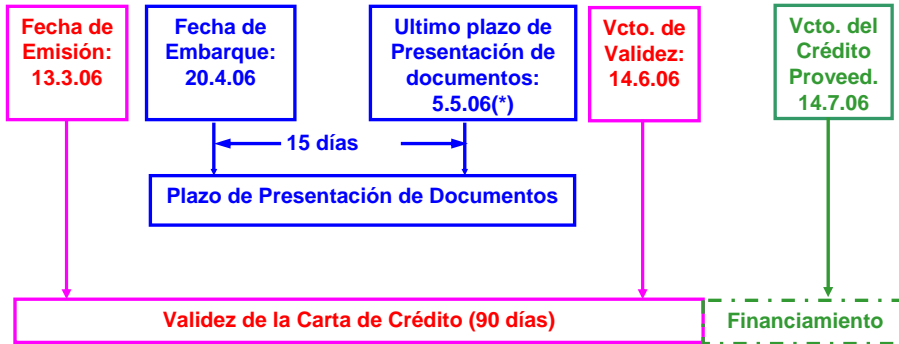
Fecha de Emisión: 13.3.06

Fecha de Embarque: 20.4.06

Ultimo plazo de Presentación de documentos: 5.5.06(*)

Vcto. de Validez: 14.6.06

Vcto. del Crédito Proveed. 14.7.06

15 días

Plazo de Presentación de Documentos

Validez de la Carta de Crédito (90 días)

Financiamiento